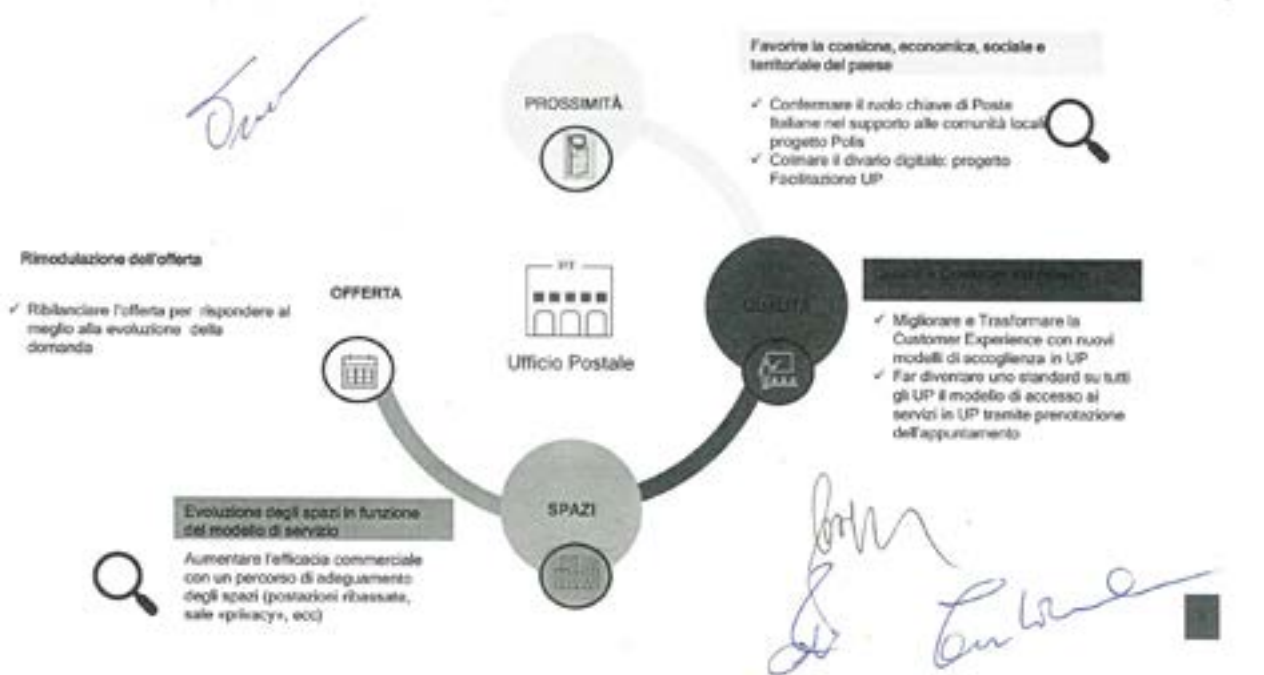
PROSSIMITÀ

Favorire la coesione, economica, sociale e territoriale del paese

✓ Confermare il ruolo chiave di Poste Italiane nel supporto alle comunità locali: progetto Polis
✓ Colmare il divario digitale: progetto Facilitazione UP

Rimodulazione dell'offerta

✓ Ribilanciare l'offerta per rispondere al meglio alla evoluzione della domanda

OFFERTA

PT

Ufficio Postale

QUALITÀ

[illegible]

✓ Migliorare e Trasformare la Customer Experience con nuovi modelli di accoglienza in UP
✓ Far diventare uno standard su tutti gli UP il modello di accesso ai servizi in UP tramite prenotazione dell'appuntamento

SPAZI

Evoluzione degli spazi in funzione del modello di servizio

Aumentare l'efficacia commerciale con un percorso di adeguamento degli spazi (postazioni ribassate, sale «privacy», ecc)

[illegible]